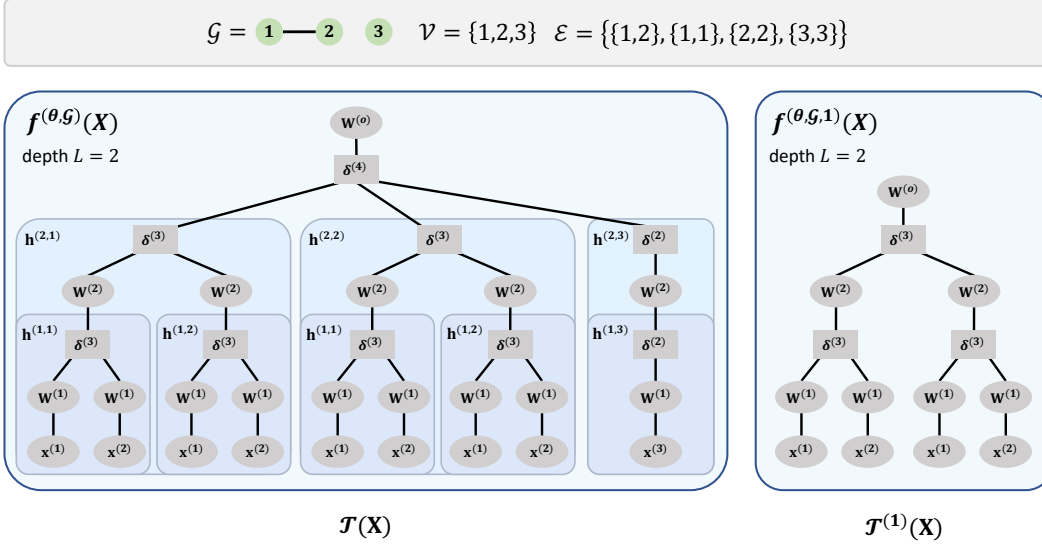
$\mathcal{G} =$ 1 — 2  3  $\mathcal{V} = \{1,2,3\}$  $\mathcal{E} = \{\{1,2\},\{1,1\},\{2,2\},\{3,3\}\}$

$\boldsymbol{f}^{(\boldsymbol{\theta},\mathcal{G})}(\boldsymbol{X})$
depth $L = 2$

$\mathbf{W}^{(o)}$
$\boldsymbol{\delta}^{(4)}$

$\mathbf{h}^{(2,1)}$ $\boldsymbol{\delta}^{(3)}$
$\mathbf{W}^{(2)}$ $\mathbf{W}^{(2)}$
$\mathbf{h}^{(1,1)}$ $\boldsymbol{\delta}^{(3)}$
$\mathbf{W}^{(1)}$ $\mathbf{W}^{(1)}$
$\mathbf{x}^{(1)}$ $\mathbf{x}^{(2)}$
$\mathbf{h}^{(1,2)}$ $\boldsymbol{\delta}^{(3)}$
$\mathbf{W}^{(1)}$ $\mathbf{W}^{(1)}$
$\mathbf{x}^{(1)}$ $\mathbf{x}^{(2)}$

$\mathbf{h}^{(2,2)}$ $\boldsymbol{\delta}^{(3)}$
$\mathbf{W}^{(2)}$ $\mathbf{W}^{(2)}$
$\mathbf{h}^{(1,1)}$ $\boldsymbol{\delta}^{(3)}$
$\mathbf{W}^{(1)}$ $\mathbf{W}^{(1)}$
$\mathbf{x}^{(1)}$ $\mathbf{x}^{(2)}$
$\mathbf{h}^{(1,2)}$ $\boldsymbol{\delta}^{(3)}$
$\mathbf{W}^{(1)}$ $\mathbf{W}^{(1)}$
$\mathbf{x}^{(1)}$ $\mathbf{x}^{(2)}$

$\mathbf{h}^{(2,3)}$ $\boldsymbol{\delta}^{(2)}$
$\mathbf{W}^{(2)}$
$\mathbf{h}^{(1,3)}$ $\boldsymbol{\delta}^{(2)}$
$\mathbf{W}^{(1)}$
$\mathbf{x}^{(3)}$

$\boldsymbol{f}^{(\boldsymbol{\theta},\mathcal{G},\mathbf{1})}(\boldsymbol{X})$
depth $L = 2$
$\mathbf{W}^{(o)}$
$\boldsymbol{\delta}^{(3)}$
$\mathbf{W}^{(2)}$ $\mathbf{W}^{(2)}$
$\boldsymbol{\delta}^{(3)}$ $\boldsymbol{\delta}^{(3)}$
$\mathbf{W}^{(1)}$ $\mathbf{W}^{(1)}$ $\mathbf{W}^{(1)}$ $\mathbf{W}^{(1)}$
$\mathbf{x}^{(1)}$ $\mathbf{x}^{(2)}$ $\mathbf{x}^{(1)}$ $\mathbf{x}^{(2)}$

$\boldsymbol{\mathcal{T}}(\mathbf{X})$

$\boldsymbol{\mathcal{T}}^{(\mathbf{1})}(\mathbf{X})$